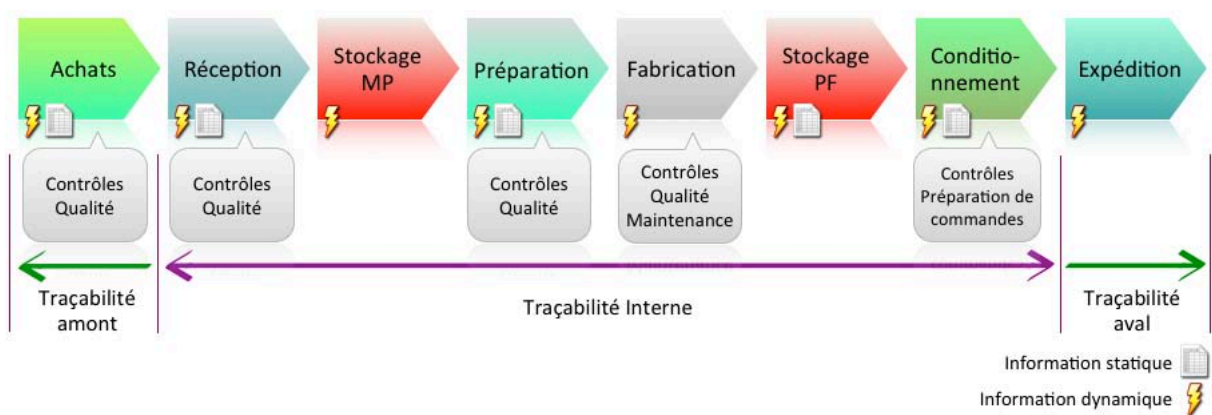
Achats

Réception

Stockage MP

Préparation

Fabrication

Stockage PF

Conditionnement

Expédition

Contrôles Qualité

Contrôles Qualité

Contrôles Qualité

Contrôles Qualité Maintenance

Contrôles Préparation de commandes

Traçabilité amont

Traçabilité Interne

Traçabilité aval

Information statique

Information dynamique